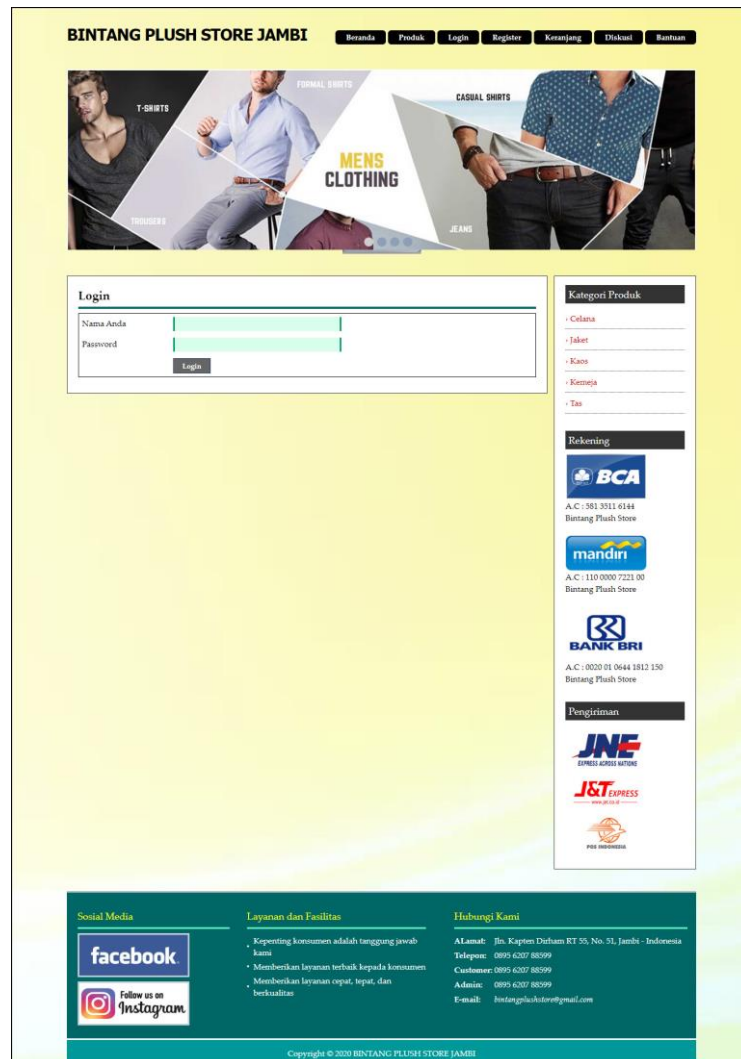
BINTANG PLUSH STORE JAMBI

Beranda Produk Login Register Keranjang Diskusi Bantuan

T-SHIRTS FORMAL SHIRTS CASUAL SHIRTS MENS CLOTHING TROUSERS JEANS

Login

Nama Anda
Password
Login

Kategori Produk
› Celana
› Jaket
› Kaos
› Kemeja
› Tas

Rekening
BCA
A.C : 381 3511 6144
Bintang Plush Store
mandiri
A.C : 110 0000 7221 00
Bintang Plush Store
BANK BRI
A.C : 0020 01 0644 1812 150
Bintang Plush Store

Pengiriman
JNE EXPRESS ACROSS NATIONS
J&T EXPRESS www.jet.co.id
POS INDONESIA

Sosial Media
facebook
Follow us on Instagram

Layanan dan Fasilitas
• Kepenting konsumen adalah tanggung jawab kami
• Memberikan layanan terbaik kepada konsumen
• Memberikan layanan cepat, tepat, dan berkualitas

Hubungi Kami
ALamat: Jln. Kapten Dirham RT 55, No. 51, Jambi - Indonesia
Telepon: 0895 6207 88599
Customer: 0895 6207 88599
Admin: 0895 6207 88599
E-mail: bintangplushstore@gmail.com

Copyright © 2020 BINTANG PLUSH STORE JAMBI